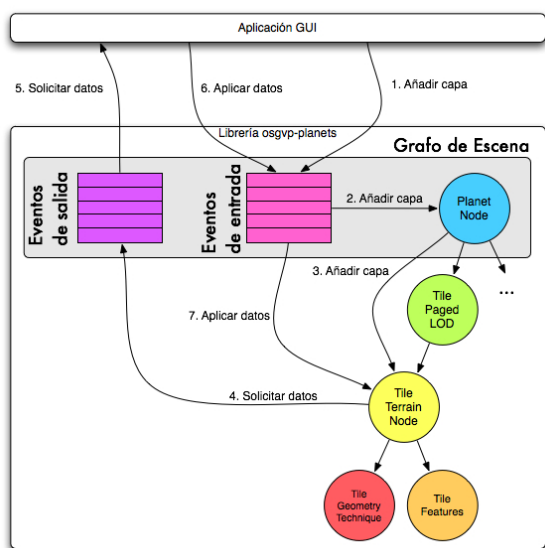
Aplicación GUI

5. Solicitar datos

6. Aplicar datos

1. Añadir capa

Librería osgvp-planets

Grafo de Escena

Eventos de salida

Eventos de entrada

2. Añadir capa

Planet Node

3. Añadir capa

Tile Paged LOD

...

7. Aplicar datos

4. Solicitar datos

Tile Terrain Node

Tile Geometry Technique

Tile Features